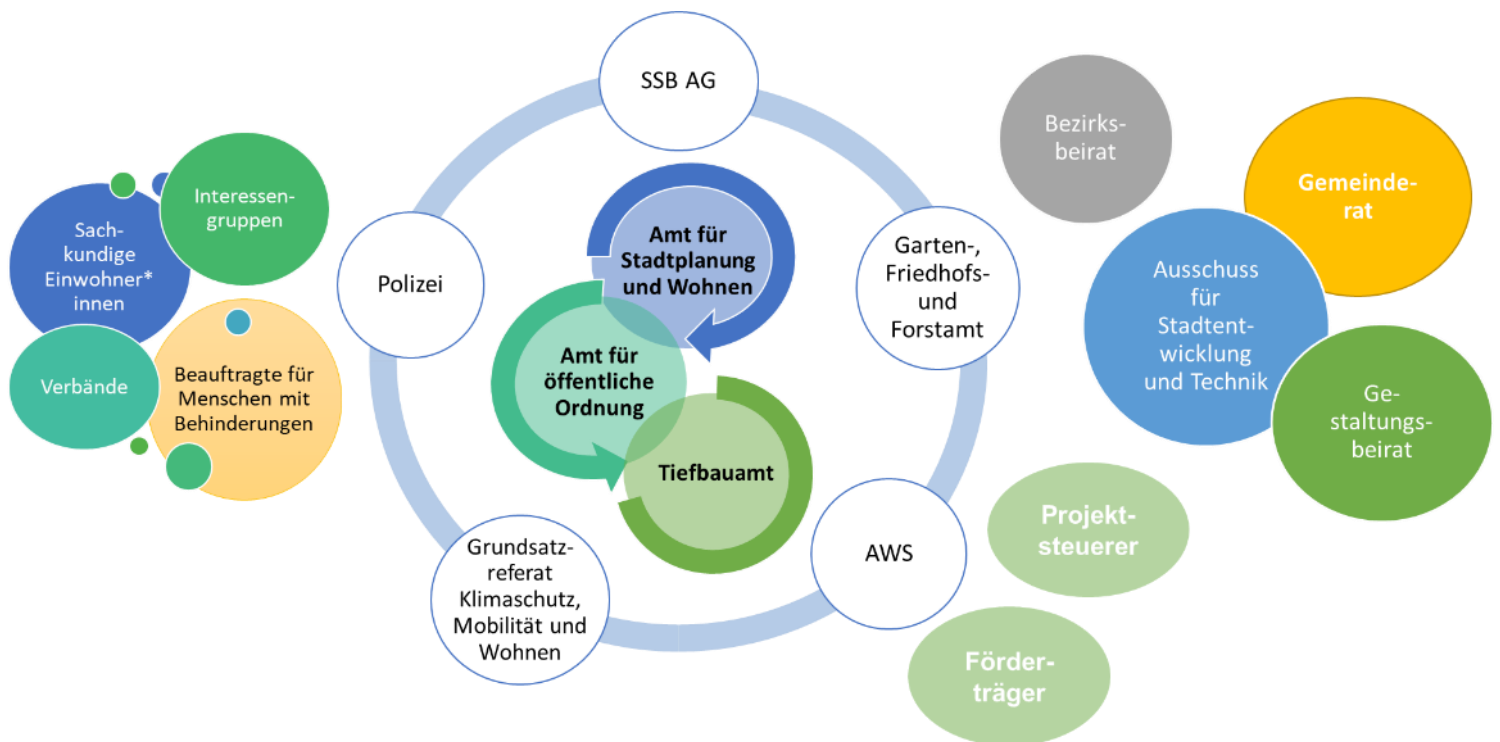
Sachkundige Einwohner* innen

Interessengruppen

Verbände

Beauftragte für Menschen mit Behinderungen

SSB AG

Polizei

Amt für Stadtplanung und Wohnen

Amt für öffentliche Ordnung

Tiefbauamt

Garten-, Friedhofs- und Forstamt

AWS

Grundsatzreferat Klimaschutz, Mobilität und Wohnen

Bezirksbeirat

Gemeinderat

Ausschuss für Stadtentwicklung und Technik

Gestaltungsbeirat

Projektsteuerer

Förderträger